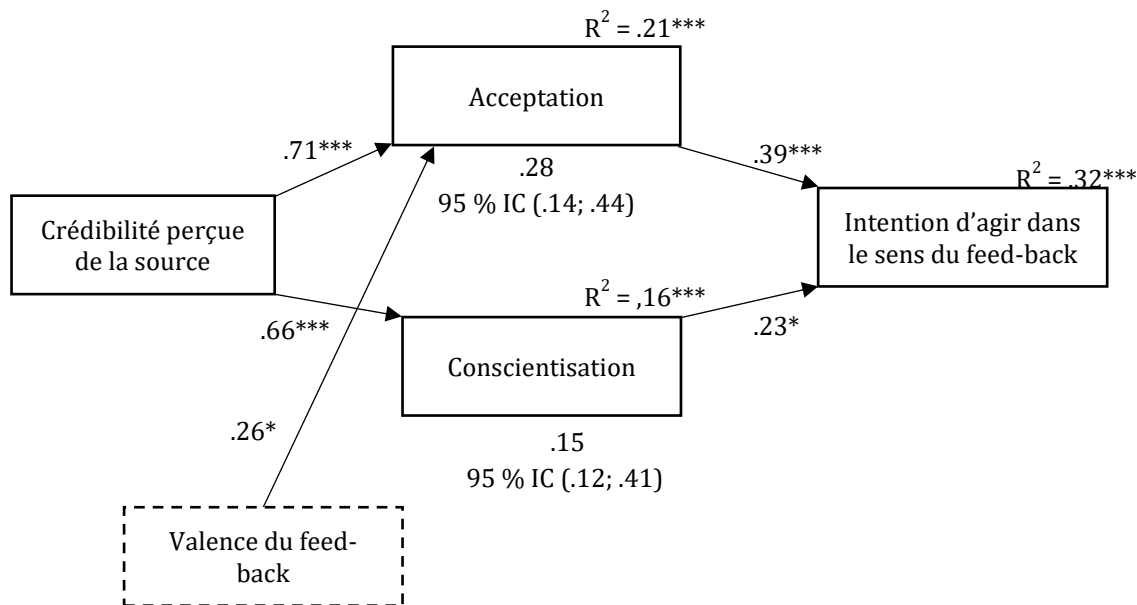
$R^2 = .21$***

Acceptation

.71***

.28
95 % IC (.14; .44)

.39***

$R^2 = .32$***

Crédibilité perçue de la source

Intention d'agir dans le sens du feed-back

$R^2 = ,16$***

.66***

.23*

Conscientisation

.26*

.15
95 % IC (.12; .41)

Valence du feed-back